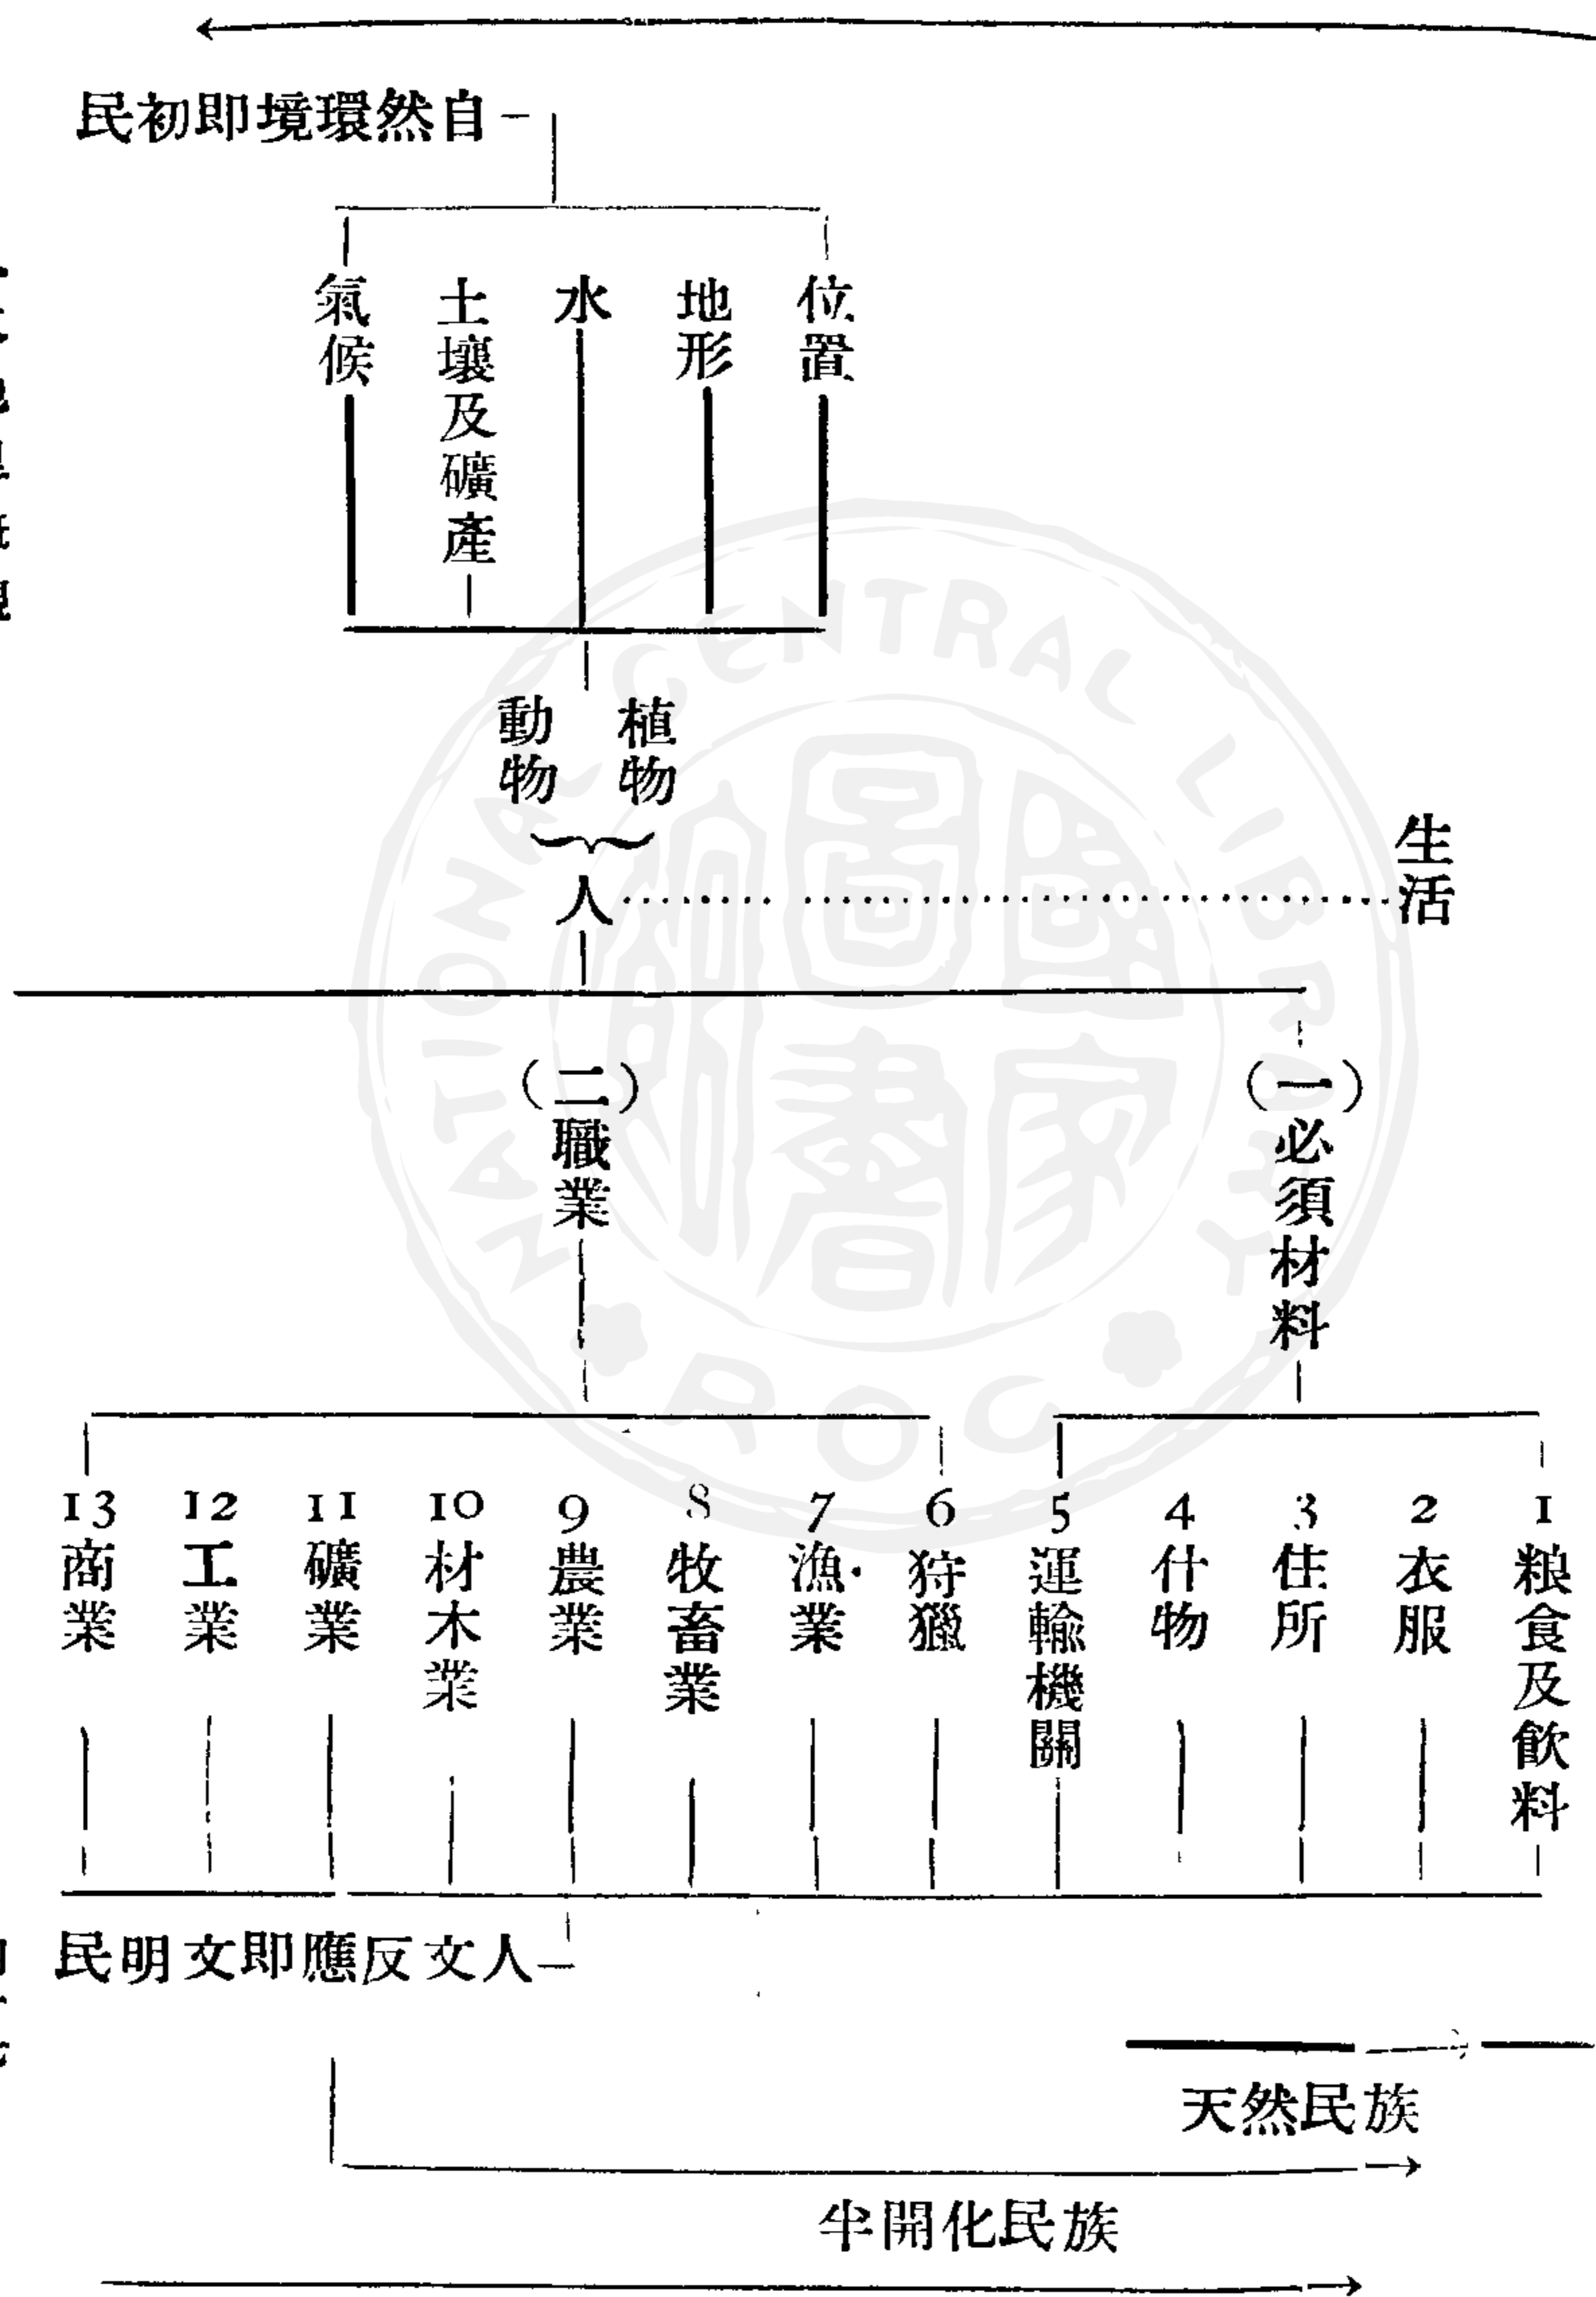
民初即境環然自

氣候
土壤及礦產
水
地形
位置

動物
植物
人
生活

(二)職業
(一)必須材料

13 商業
12 工業
11 礦業
10 材木業
9 農業
8 牧畜業
7 漁業
6 狩獵
5 運輸機關
4 什物
3 住所
2 衣服
1 粮食及飲料

民明文即應反文人

天然民族
半開化民族